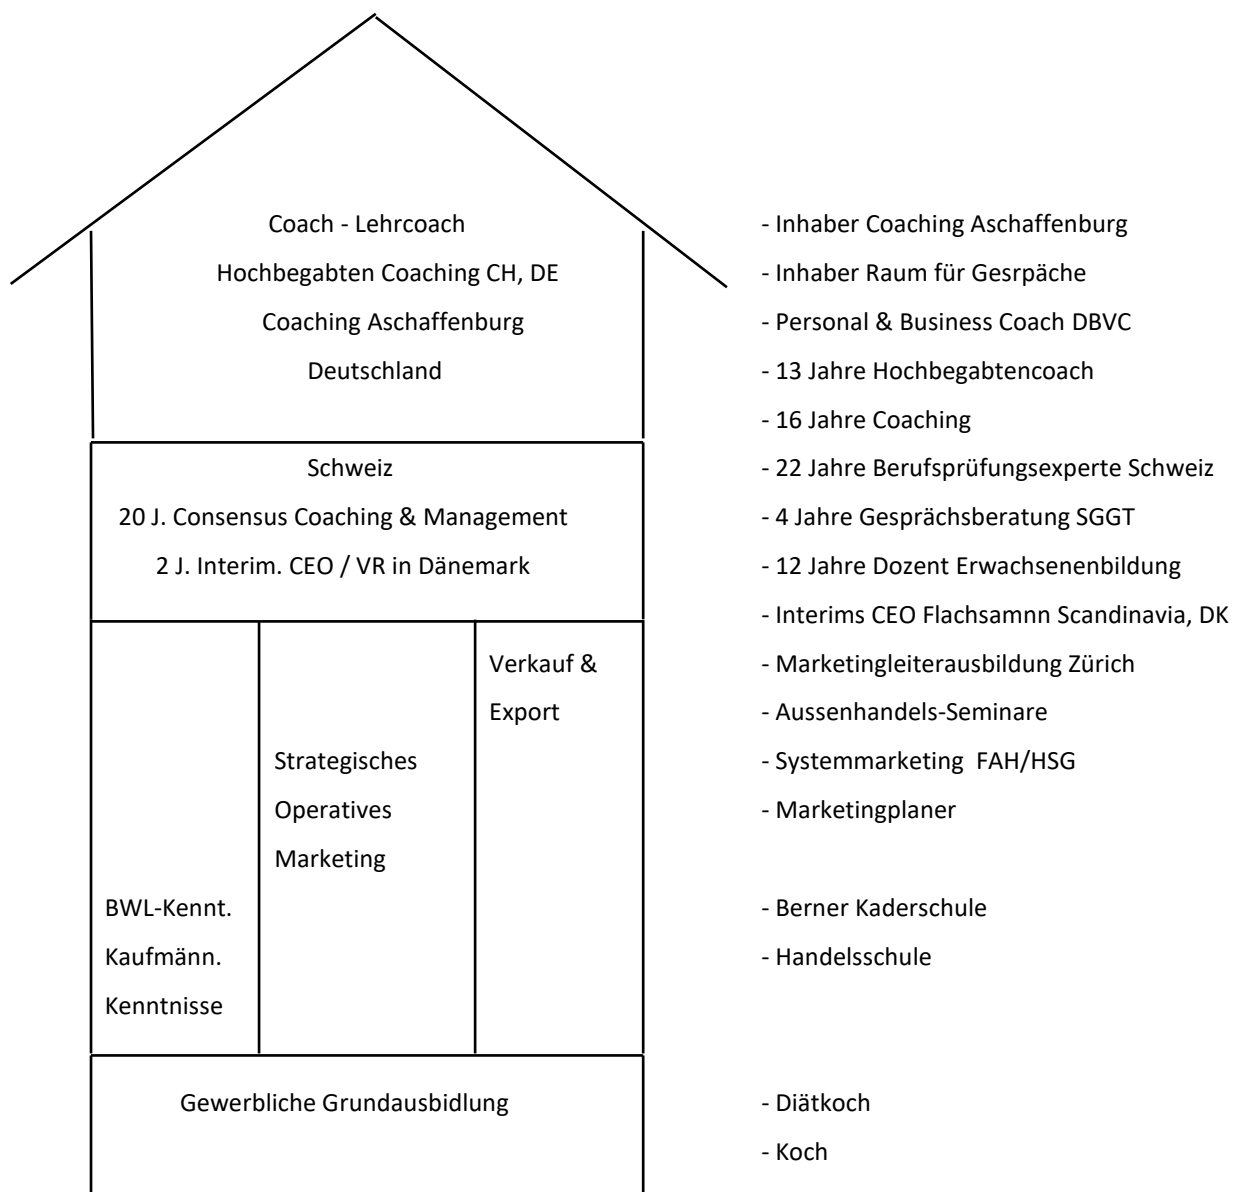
Coach - Lehrcoach
Hochbegabten Coaching CH, DE
Coaching Aschaffenburg
Deutschland

- Inhaber Coaching Aschaffenburg
- Inhaber Raum für Gesrpäche
- Personal & Business Coach DBVC
- 13 Jahre Hochbegabtencoach
- 16 Jahre Coaching

Schweiz
20 J. Consensus Coaching & Management
2 J. Interim. CEO / VR in Dänemark

- 22 Jahre Berufsprüfungsexperte Schweiz
- 4 Jahre Gesprächsberatung SGGT
- 12 Jahre Dozent Erwachsenenbildung
- Interims CEO Flachsamnn Scandinavia, DK

BWL-Kennt.
Kaufmänn.
Kenntnisse

Strategisches
Operatives
Marketing

Verkauf &
Export

- Marketingleiterausbildung Zürich
- Aussenhandels-Seminare
- Systemmarketing FAH/HSG
- Marketingplaner

- Berner Kaderschule
- Handelsschule

Gewerbliche Grundausbidlung

- Diätkoch
- Koch